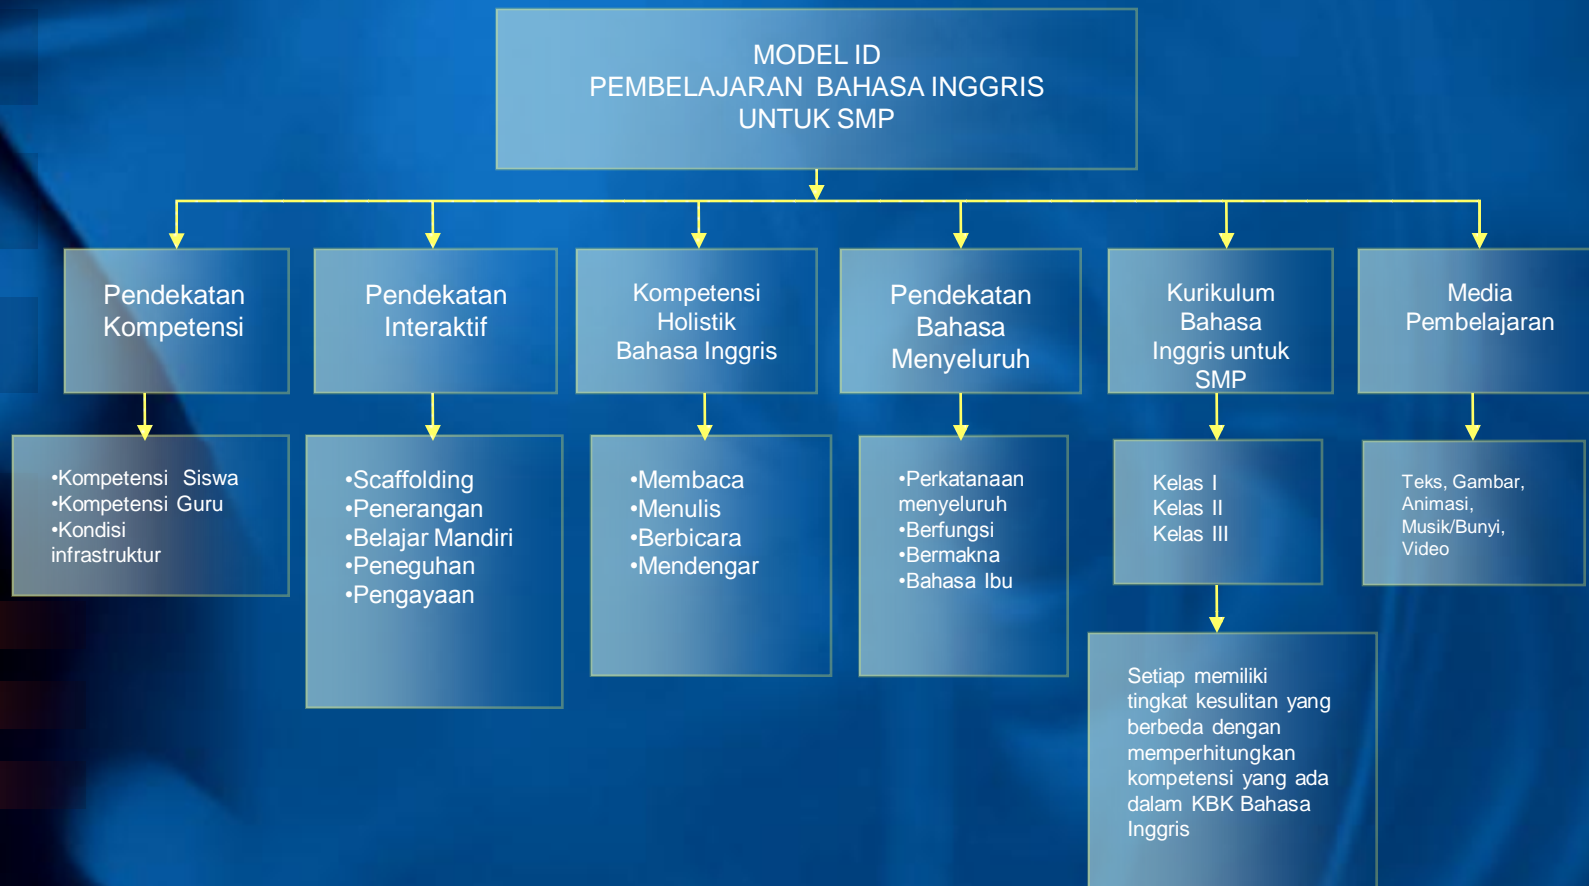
MODEL ID
PEMBELAJARAN BAHASA INGGRIS
UNTUK SMP

Pendekatan Kompetensi

•Kompetensi Siswa
•Kompetensi Guru
•Kondisi infrastruktur

Pendekatan Interaktif

•Scaffolding
•Penerangan
•Belajar Mandiri
•Peneguhan
•Pengayaan

Kompetensi Holistik Bahasa Inggris

•Membaca
•Menulis
•Berbicara
•Mendengar

Pendekatan Bahasa Menyeluruh

•Perkatanaan menyeluruh
•Berfungsi
•Bermakna
•Bahasa Ibu

Kurikulum Bahasa Inggris untuk SMP

Kelas I
Kelas II
Kelas III

Setiap memiliki tingkat kesulitan yang berbeda dengan memperhitungkan kompetensi yang ada dalam KBK Bahasa Inggris

Media Pembelajaran

Teks, Gambar, Animasi, Musik/Bunyi, Video